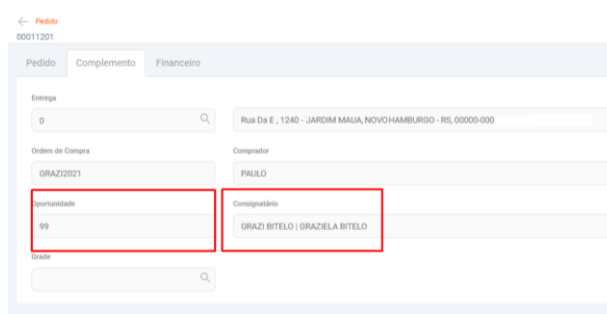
← Pedido
00011201

Pedido | Complemento | Financeiro

Entrega
0

Rua Da E , 1240 - JARDIM MAUA, NOVO HAMBURGO - RS, 00000-000

Ordem de Compra
GRAZI2021

Comprador
PAULO

Oportunidade
99

Consignatário
GRAZI BITELO | GRAZIELA BITELO

Grade